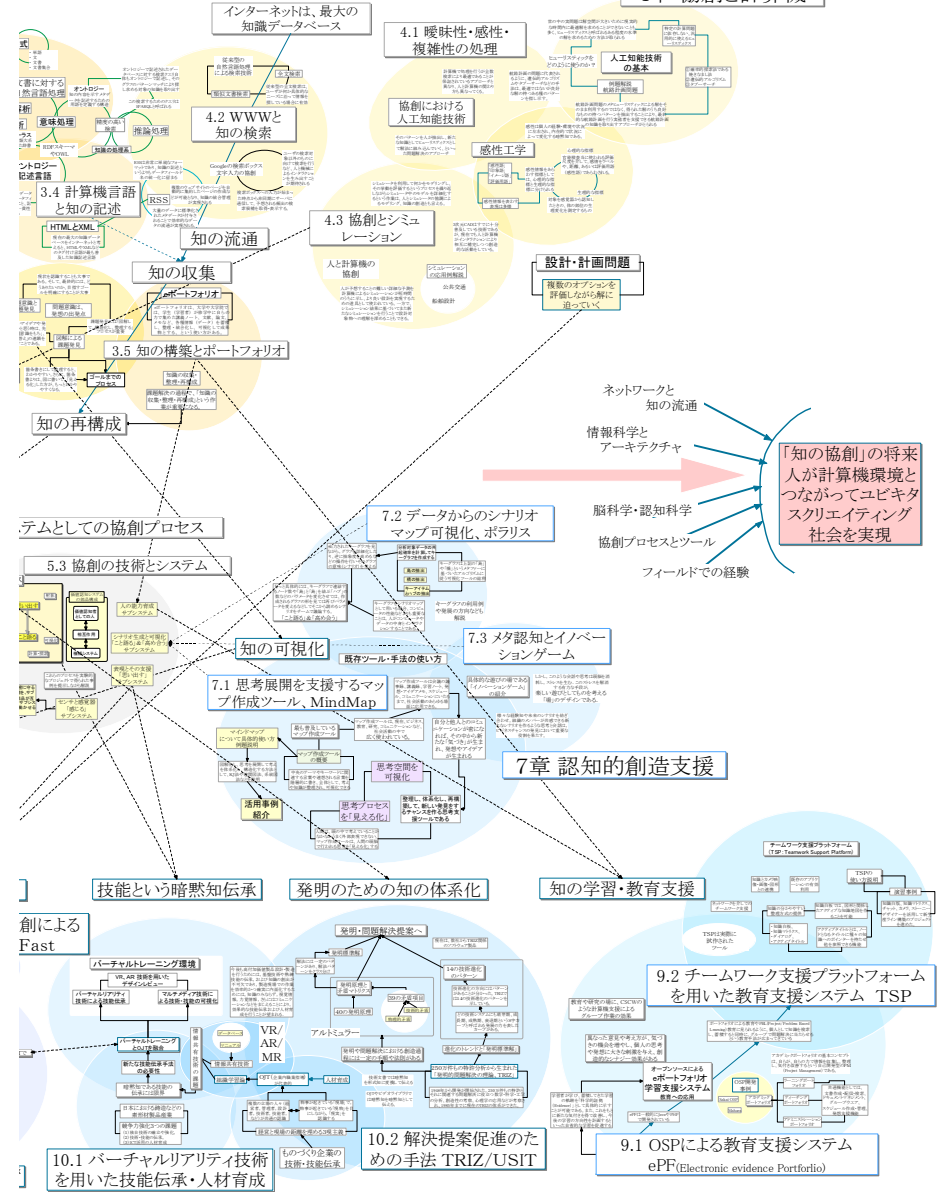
インターネットは、最大の知識データベース

4.1 曖昧性・感性・複雑性の処理

協創における人工知能技術

人工知能技術の基本

感性工学

4.2 WWWと知の検索

意味処理

推論処理

オントロジー

3.4 計算機言語と知の記述

HTMLとXML

RSS

知の流通

4.3 協創とシミュレーション

人と計算機の協創

設計・計画問題

複数のオプションを評価しながら解に迫っていく

知の収集

eポートフォリオ

3.5 知の構築とポートフォリオ

知の再構成

ネットワークと知の流通

情報科学とアーキテクチャ

脳科学・認知科学

協創プロセスとツール

フィールドでの経験

「知の協創」の将来人が計算機環境とつながってユビキタスクリエイティング社会を実現

ステムとしての協創プロセス

7.2 データからのシナリオマップ可視化、ポラリス

5.3 協創の技術とシステム

7.3 メタ認知とイノベーションゲーム

知の可視化

既存ツール・手法の使い方

7.1 思考展開を支援するマップ作成ツール、MindMap

活用事例紹介

思考空間を可視化

思考プロセスを「見える化」

7章 認知的創造支援

技能という暗黙知伝承

発明のための知の体系化

知の学習・教育支援

創による
Fast

バーチャルトレーニング環境

VR/AR/MR

発明・問題解決提案へ

アルトシュラー

9.2 チームワーク支援プラットフォームを用いた教育支援システム TSP

オープンソースによるeポートフォリオ学習支援システム

10.1 バーチャルリアリティ技術を用いた技能伝承・人材育成

ものづくり企業の技術・技能伝承

10.2 解決提案促進のための手法 TRIZ/USIT

9.1 OSPによる教育支援システム ePF(Electronic evidence Portforlio)